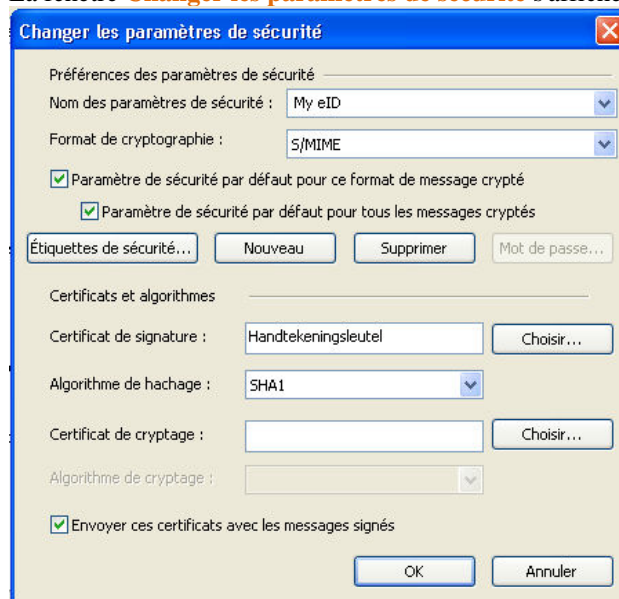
Changer les paramètres de sécurité

Préférences des paramètres de sécurité

Nom des paramètres de sécurité : My eID

Format de cryptographie : S/MIME

Paramètre de sécurité par défaut pour ce format de message crypté

Paramètre de sécurité par défaut pour tous les messages cryptés

Étiquettes de sécurité... Nouveau Supprimer Mot de passe...

Certificats et algorithmes

Certificat de signature : Handtekeningsleutel Choisir...

Algorithme de hachage : SHA1

Certificat de cryptage : Choisir...

Algorithme de cryptage :

Envoyer ces certificats avec les messages signés

OK Annuler